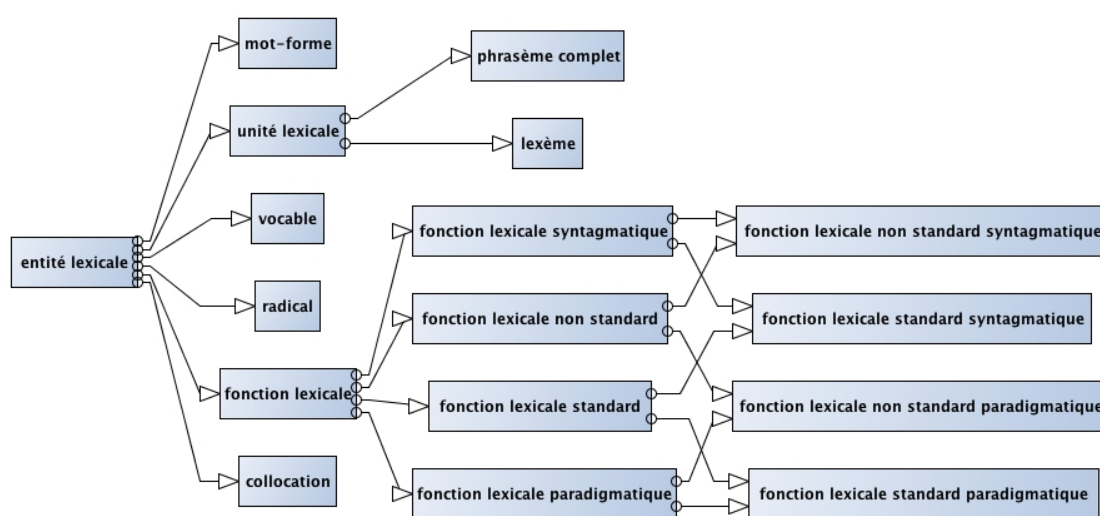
mot-forme

phrasème complet

unité lexicale

lexème

vocable

entité lexicale

radical

fonction lexicale

collocation

fonction lexicale syntagmatique

fonction lexicale non standard

fonction lexicale standard

fonction lexicale paradigmatique

fonction lexicale non standard syntagmatique

fonction lexicale standard syntagmatique

fonction lexicale non standard paradigmatique

fonction lexicale standard paradigmatique